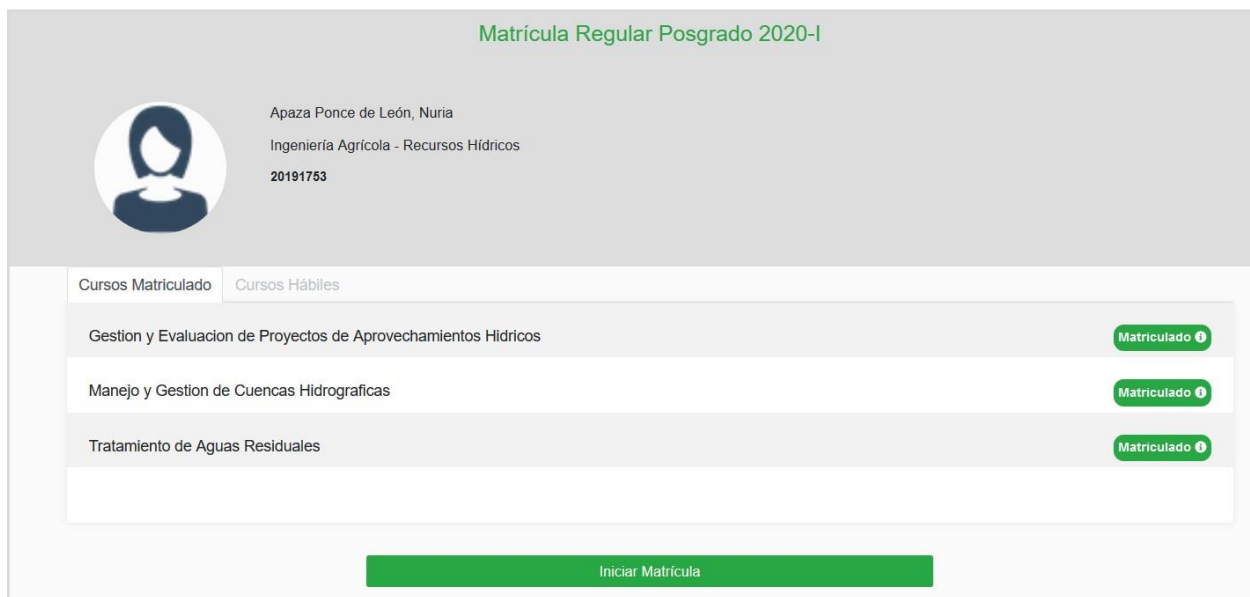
Matrícula Regular Posgrado 2020-I

Apaza Ponce de León, Nuria

Ingeniería Agrícola - Recursos Hídricos

20191753

Cursos Matriculado Cursos Hábiles

Gestion y Evaluacion de Proyectos de Aprovechamientos Hidricos Matriculado

Manejo y Gestion de Cuencas Hidrograficas Matriculado

Tratamiento de Aguas Residuales Matriculado

Iniciar Matrícula